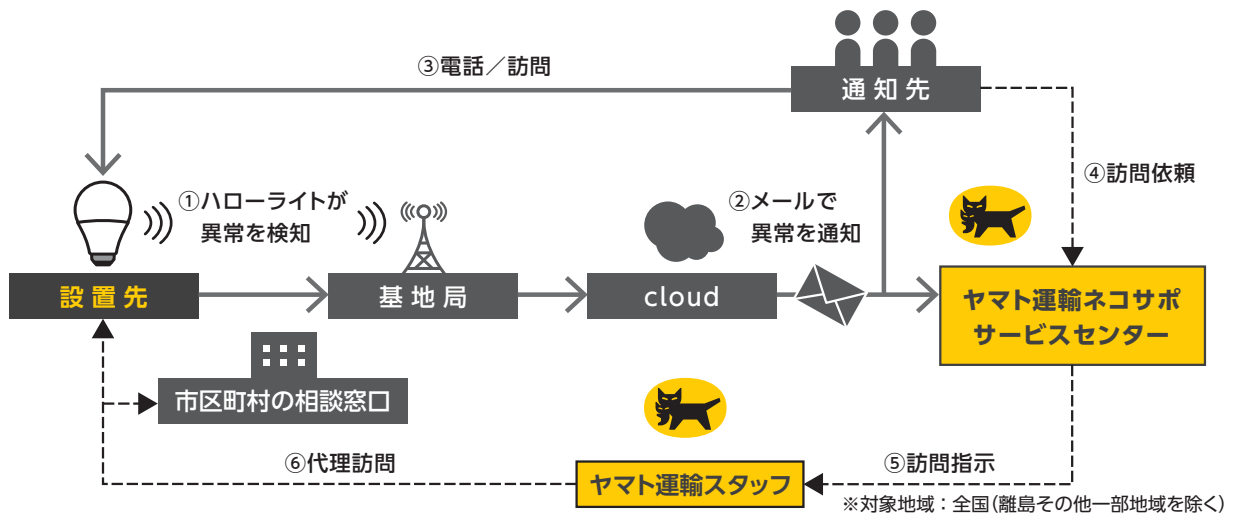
③電話／訪問

通知先

①ハローライトが
異常を検知

②メールで
異常を通知

④訪問依頼

設置先

基地局

cloud

ヤマト運輸ネコサポ
サービスセンター

市区町村の相談窓口

⑥代理訪問

⑤訪問指示

ヤマト運輸スタッフ

※対象地域：全国（離島その他一部地域を除く）